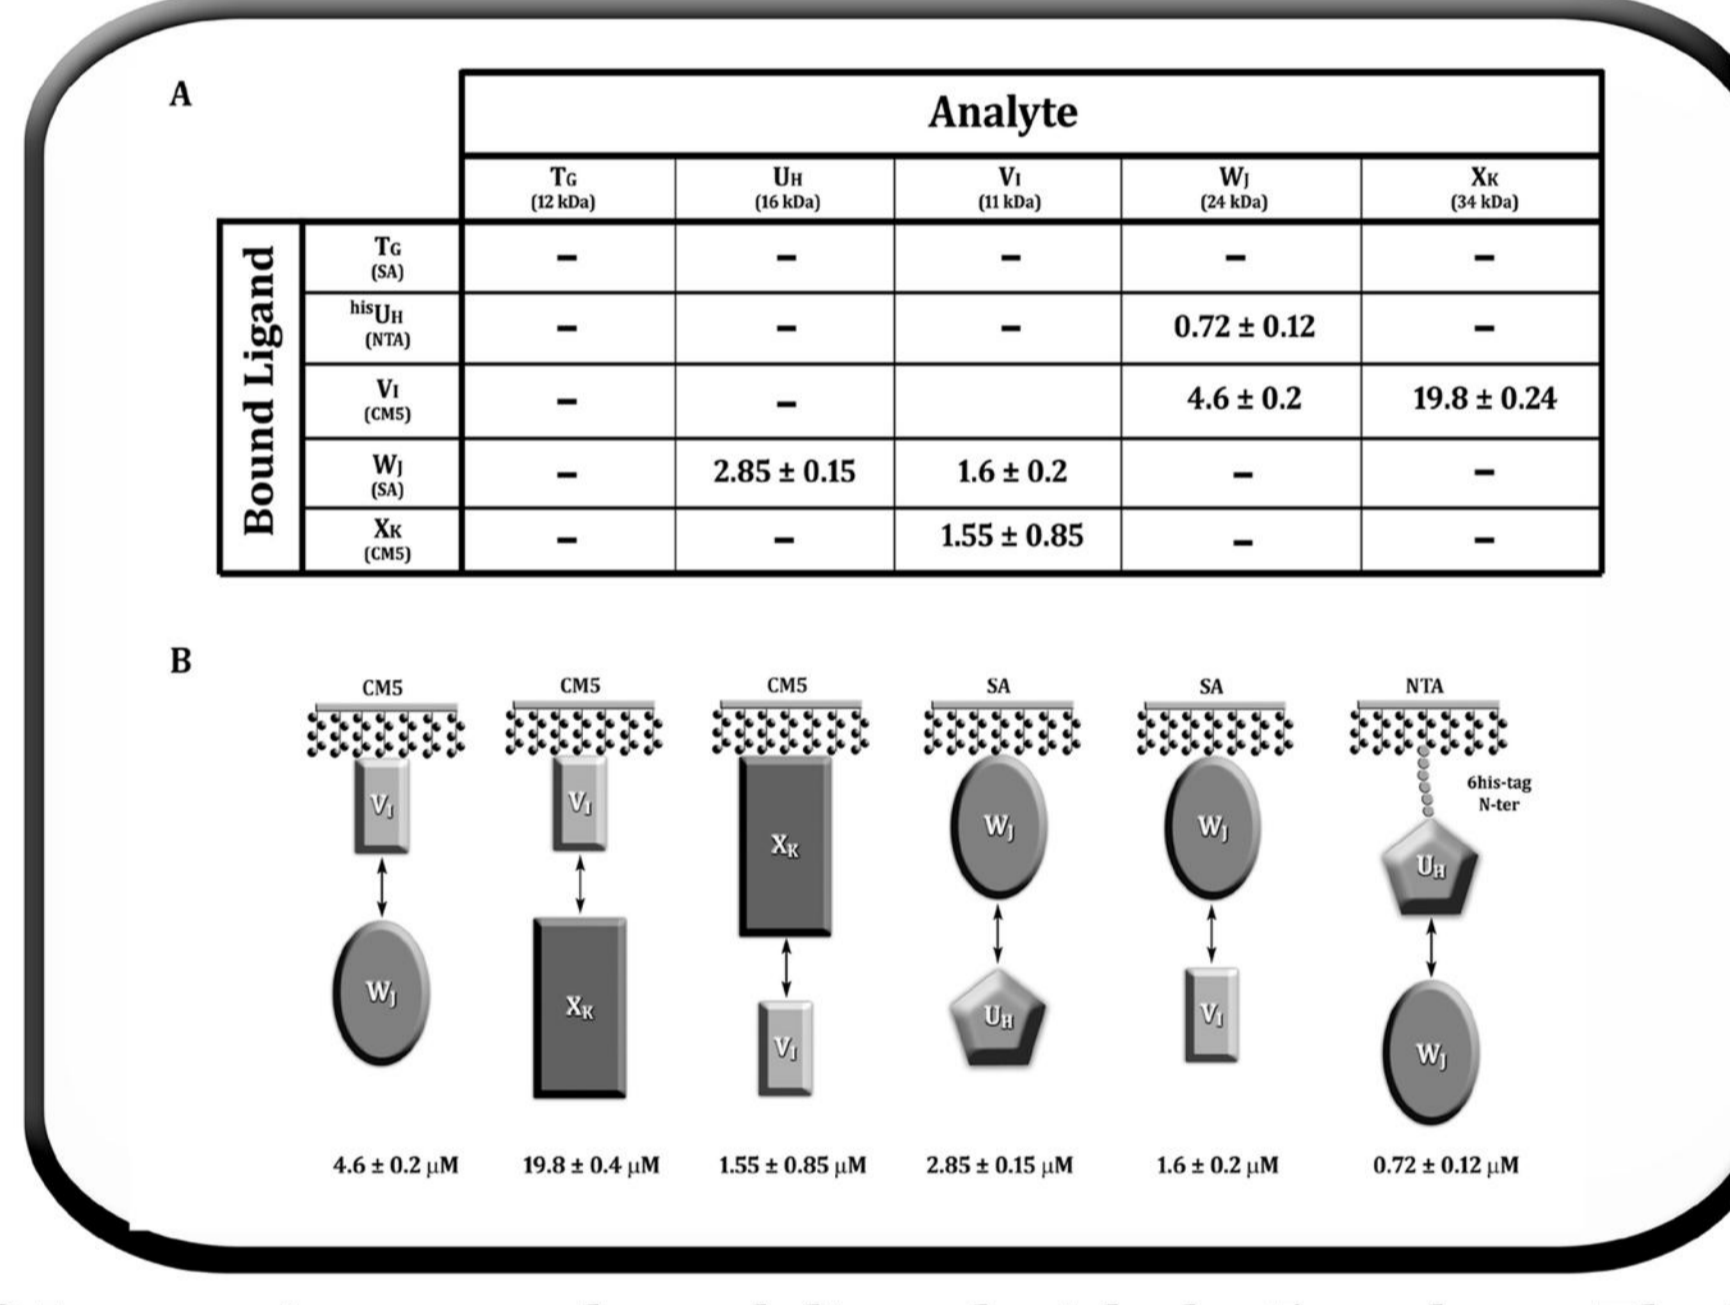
A

| | | Analyte | | | | |
|---|---|---|---|---|---|---|
| | | $T_G$ (12 kDa) | $U_H$ (16 kDa) | $V_I$ (11 kDa) | $W_J$ (24 kDa) | $X_K$ (34 kDa) |
| Bound Ligand | $T_G$ (SA) | – | – | – | – | – |
| | $^{his}U_H$ (NTA) | – | – | – | 0.72 ± 0.12 | – |
| | $V_I$ (CM5) | – | – | | 4.6 ± 0.2 | 19.8 ± 0.24 |
| | $W_J$ (SA) | – | 2.85 ± 0.15 | 1.6 ± 0.2 | – | – |
| | $X_K$ (CM5) | – | – | 1.55 ± 0.85 | – | – |

B

CM5 $V_I$ $W_J$ 4.6 ± 0.2 μM

CM5 $V_I$ $X_K$ 19.8 ± 0.4 μM

CM5 $X_K$ $V_I$ 1.55 ± 0.85 μM

SA $W_J$ $U_H$ 2.85 ± 0.15 μM

SA $W_J$ $V_I$ 1.6 ± 0.2 μM

NTA 6his-tag N-ter $U_H$ $W_J$ 0.72 ± 0.12 μM